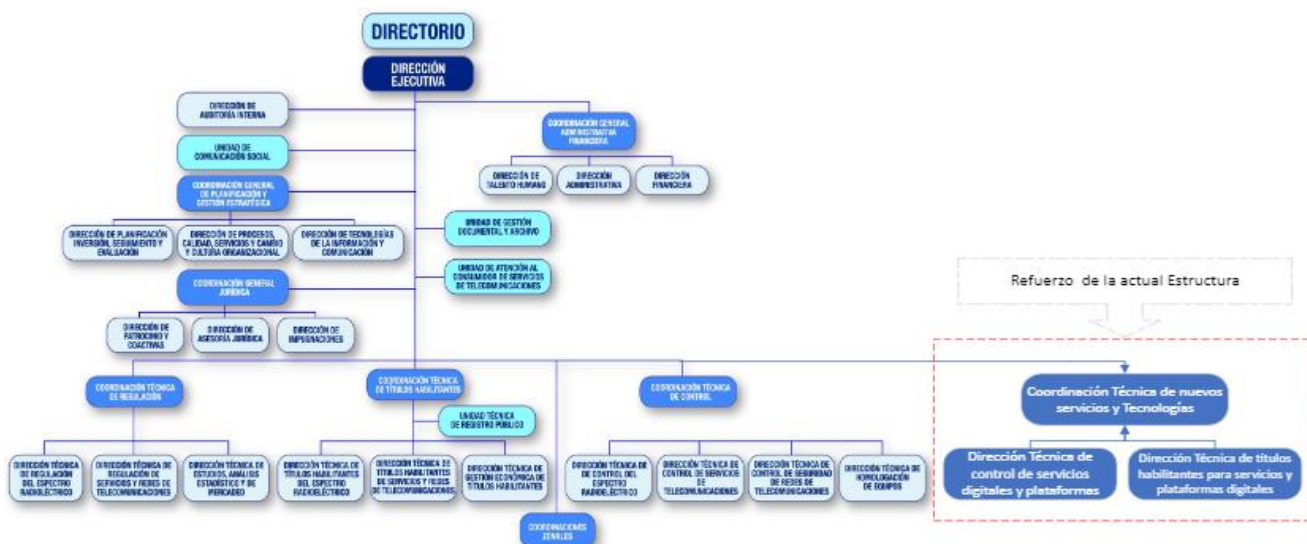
DIRECTORIO

DIRECCIÓN EJECUTIVA

DIRECCIÓN DE AUDITORÍA INTERNA

UNIDAD DE COMUNICACIÓN SOCIAL

COORDINACIÓN GENERAL DE PLANIFICACIÓN Y GESTIÓN ESTRATÉGICA

DIRECCIÓN DE PLANIFICACIÓN INVERSIÓN, SEGUIMIENTO Y EVALUACIÓN

DIRECCIÓN DE PROCESOS, CALIDAD, SERVICIOS Y CAMBIO Y CULTURA ORGANIZACIONAL

DIRECCIÓN DE TECNOLOGÍAS DE LA INFORMACIÓN Y COMUNICACIÓN

COORDINACIÓN GENERAL JURÍDICA

DIRECCIÓN DE PATROCINIO Y COACTIVAS

DIRECCIÓN DE ASESORÍA JURÍDICA

DIRECCIÓN DE IMPUGNACIONES

COORDINACIÓN GENERAL ADMINISTRATIVA FINANCIERA

DIRECCIÓN DE TALENTO HUMANO

DIRECCIÓN ADMINISTRATIVA

DIRECCIÓN FINANCIERA

UNIDAD DE GESTIÓN DOCUMENTAL Y ARCHIVO

UNIDAD DE ATENCIÓN AL CONSUMIDOR DE SERVICIOS DE TELECOMUNICACIONES

Refuerzo de la actual Estructura

COORDINACIÓN TÉCNICA DE REGULACIÓN

DIRECCIÓN TÉCNICA DE REGULACIÓN DEL ESPECTRO RADIOELÉCTRICO

DIRECCIÓN TÉCNICA DE REGULACIÓN DE SERVICIOS Y REDES DE TELECOMUNICACIONES

DIRECCIÓN TÉCNICA DE ESTUDIOS, ANÁLISIS ESTADÍSTICO Y DE MERCADO

COORDINACIÓN TÉCNICA DE TÍTULOS HABILITANTES

UNIDAD TÉCNICA DE REGISTRO PÚBLICO

DIRECCIÓN TÉCNICA DE TÍTULOS HABILITANTES DEL ESPECTRO RADIOELÉCTRICO

DIRECCIÓN TÉCNICA DE TÍTULOS HABILITANTES DE SERVICIOS Y REDES DE TELECOMUNICACIONES

DIRECCIÓN TÉCNICA DE GESTIÓN ECONÓMICA DE TÍTULOS HABILITANTES

COORDINACIÓN TÉCNICA DE CONTROL

DIRECCIÓN TÉCNICA DE CONTROL DEL ESPECTRO RADIOELÉCTRICO

DIRECCIÓN TÉCNICA DE CONTROL DE SERVICIOS DE TELECOMUNICACIONES

DIRECCIÓN TÉCNICA DE CONTROL DE SEGURIDAD DE REDES DE TELECOMUNICACIONES

DIRECCIÓN TÉCNICA DE HOMOLOGACIÓN DE EQUIPOS

COORDINACIONES ZONALES

Coordinación Técnica de nuevos servicios y Tecnologías

Dirección Técnica de control de servicios digitales y plataformas

Dirección Técnica de títulos habilitantes para servicios y plataformas digitales